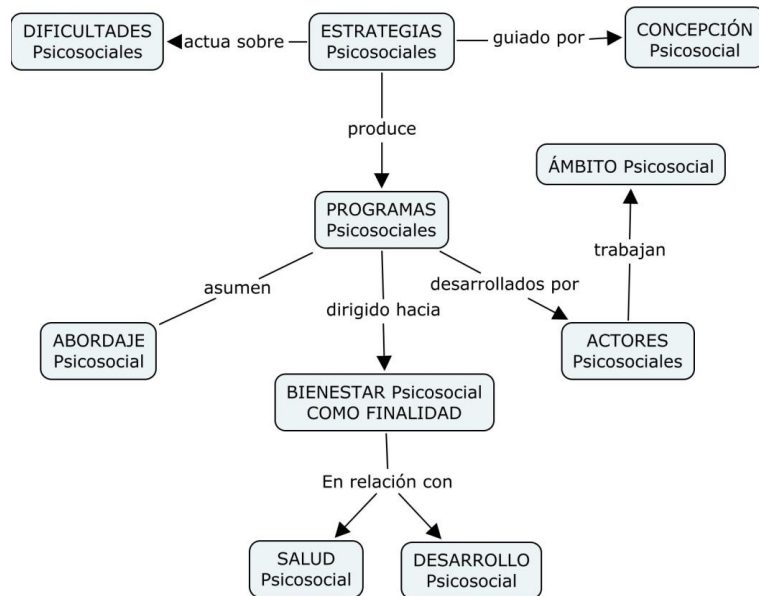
DIFICULTADES Psicosociales

actua sobre

ESTRATEGIAS Psicosociales

guiado por

CONCEPCIÓN Psicosocial

produce

ÁMBITO Psicosocial

PROGRAMAS Psicosociales

trabajan

asumen

desarrollados por

dirigido hacia

ABORDAJE Psicosocial

ACTORES Psicosociales

BIENESTAR Psicosocial COMO FINALIDAD

En relación con

SALUD Psicosocial

DESARROLLO Psicosocial